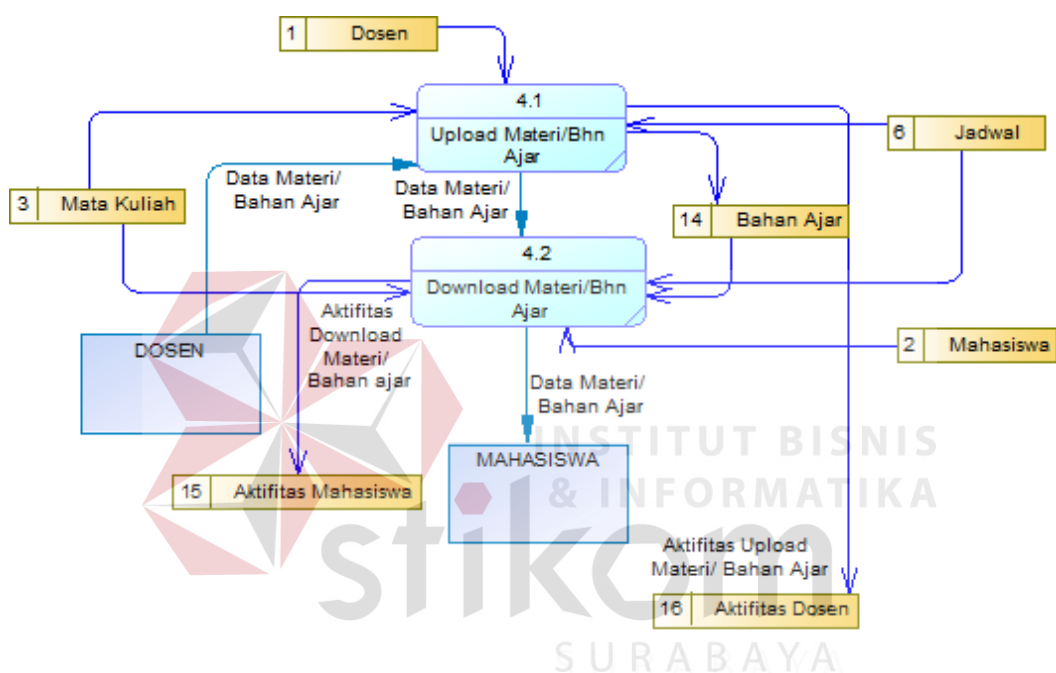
1 Dosen

4.1
Upload Materi/Bhn Ajar

6 Jadwal

3 Mata Kuliah

Data Materi/ Bahan Ajar

Data Materi/ Bahan Ajar

14 Bahan Ajar

4.2
Download Materi/Bhn Ajar

Aktifitas Download Materi/ Bahan ajar

DOSEN

2 Mahasiswa

Data Materi/ Bahan Ajar

INSTITUT BISNIS & INFORMATIKA

MAHASISWA

15 Aktifitas Mahasiswa

stikom

Aktifitas Upload Materi/ Bahan Ajar

16 Aktifitas Dosen

SURABAYA